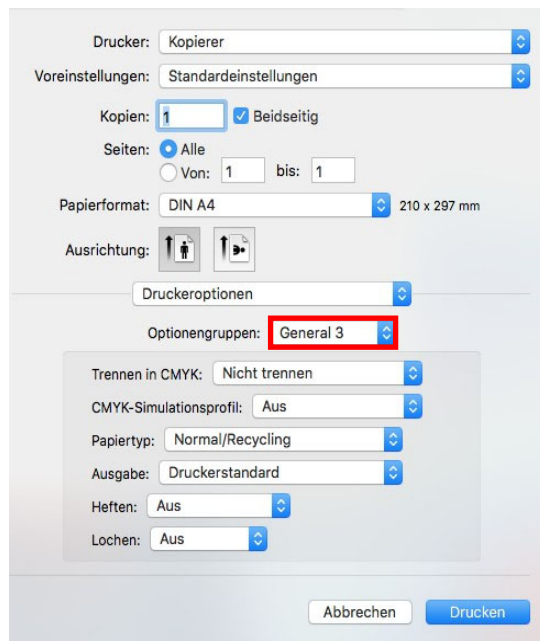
Drucker: Kopierer

Voreinstellungen: Standardeinstellungen

Kopien: 1 Beidseitig

Seiten: Alle

Von: 1 bis: 1

Papierformat: DIN A4 210 x 297 mm

Ausrichtung:

Druckeroptionen

Optionengruppen: General 3

Trennen in CMYK: Nicht trennen

CMYK-Simulationsprofil: Aus

Papiertyp: Normal/Recycling

Ausgabe: Druckerstandard

Heften: Aus

Lochen: Aus

Abbrechen Drucken